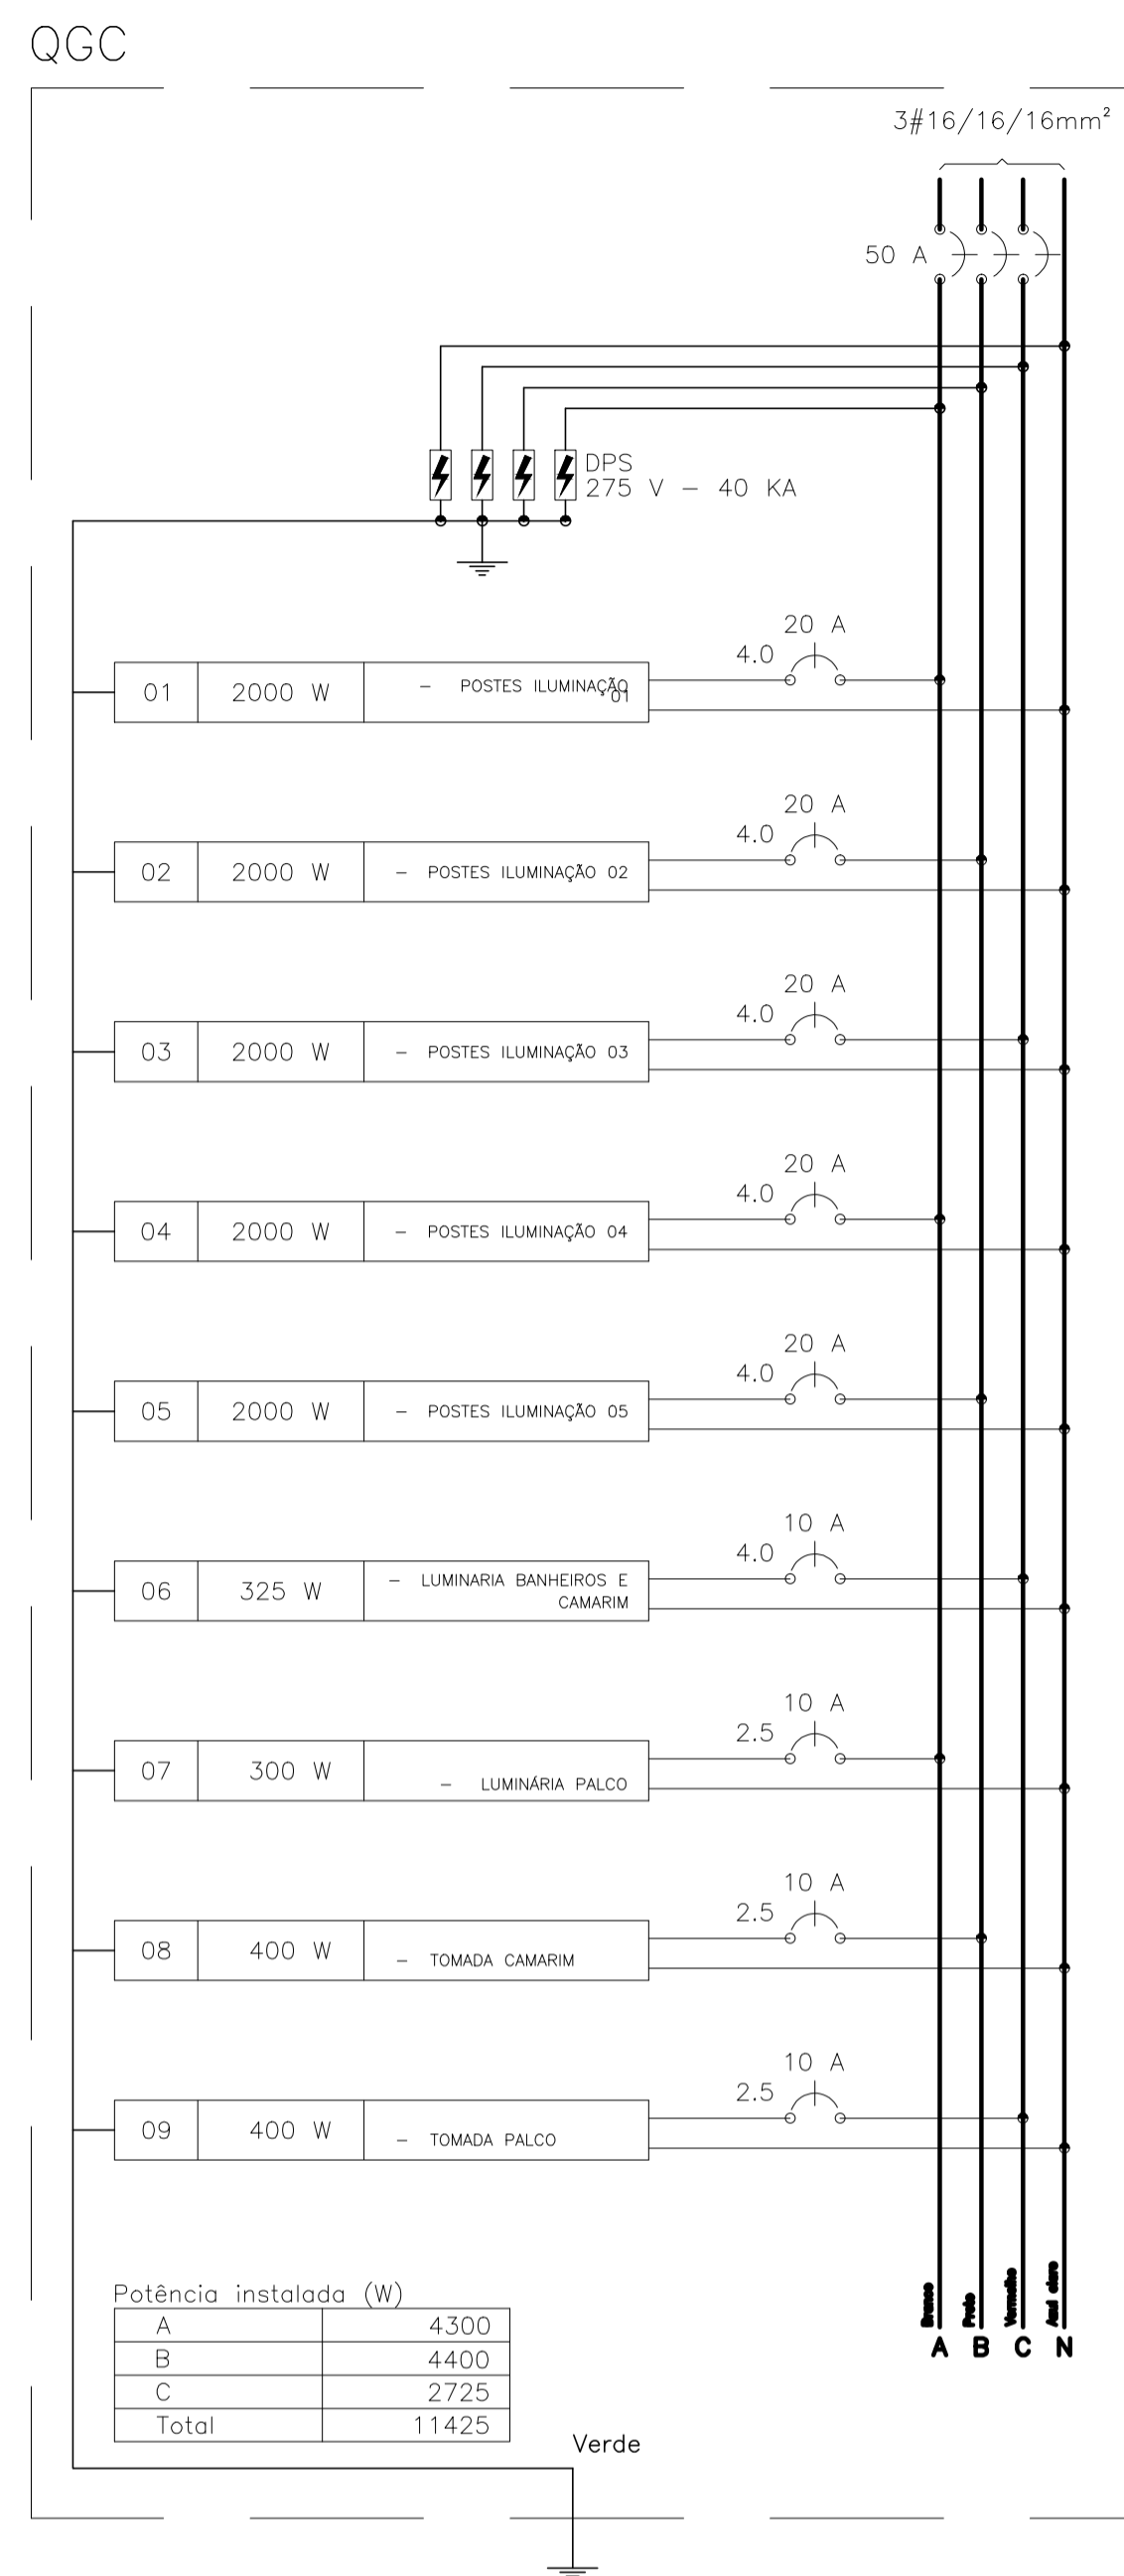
QGC

3#16/16/16mm²

50 A

DPS
275 V – 40 KA

20 A
4.0

| 01 | 2000 W | – POSTES ILUMINAÇÃO 01 |
|---|---|---|

20 A
4.0

| 02 | 2000 W | – POSTES ILUMINAÇÃO 02 |
|---|---|---|

20 A
4.0

| 03 | 2000 W | – POSTES ILUMINAÇÃO 03 |
|---|---|---|

20 A
4.0

| 04 | 2000 W | – POSTES ILUMINAÇÃO 04 |
|---|---|---|

20 A
4.0

| 05 | 2000 W | – POSTES ILUMINAÇÃO 05 |
|---|---|---|

10 A
4.0

| 06 | 325 W | – LUMINARIA BANHEIROS E CAMARIM |
|---|---|---|

10 A
2.5

| 07 | 300 W | – LUMINÁRIA PALCO |
|---|---|---|

10 A
2.5

| 08 | 400 W | – TOMADA CAMARIM |
|---|---|---|

10 A
2.5

| 09 | 400 W | – TOMADA PALCO |
|---|---|---|

Potência instalada (W)

| A | 4300 |
|---|---|
| B | 4400 |
| C | 2725 |
| Total | 11425 |

Verde

Branco Preto Vermelho Azul claro
A B C N